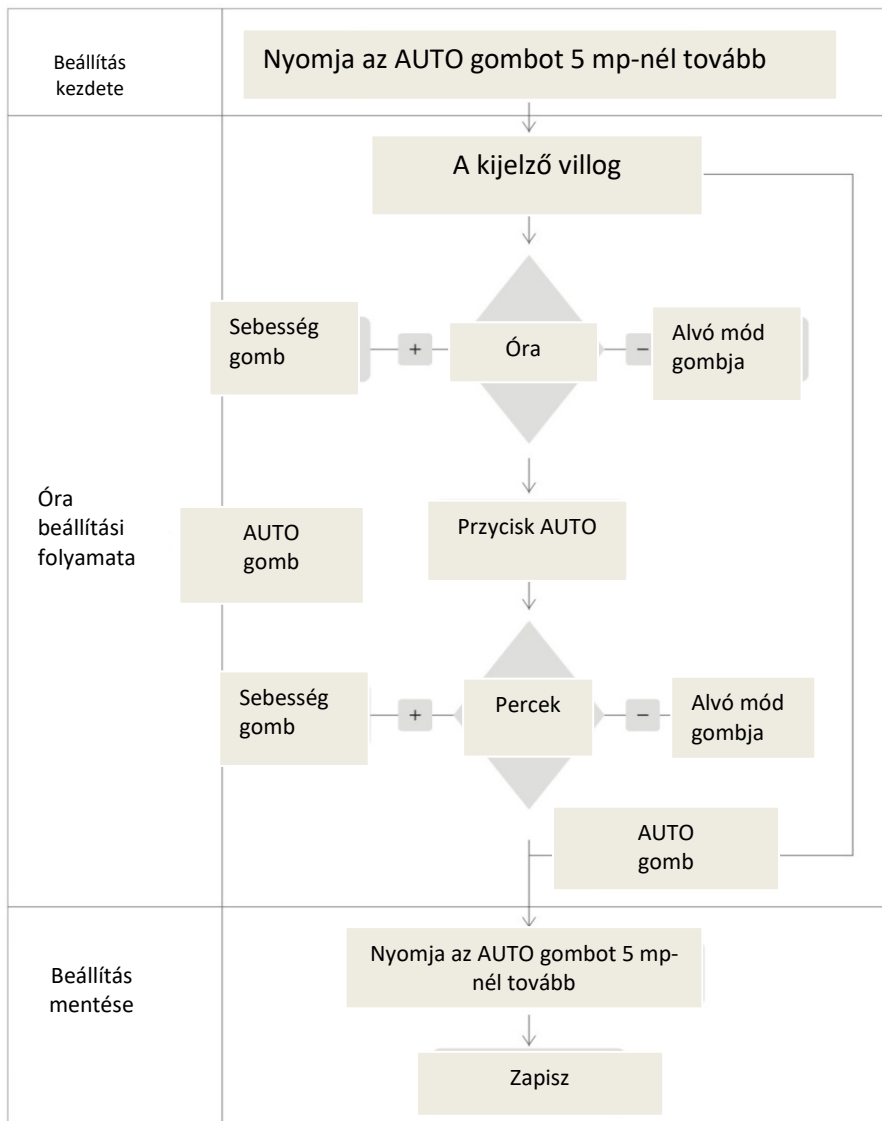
Beállítás kezdete

Nyomja az AUTO gombot 5 mp-nél tovább

A kijelző villog

Sebesség gomb

+

Óra

−

Alvó mód gombja

Óra beállítási folyamata

AUTO gomb

Przycisk AUTO

Sebesség gomb

+

Percek

−

Alvó mód gombja

AUTO gomb

Beállítás mentése

Nyomja az AUTO gombot 5 mp-nél tovább

Zapisz